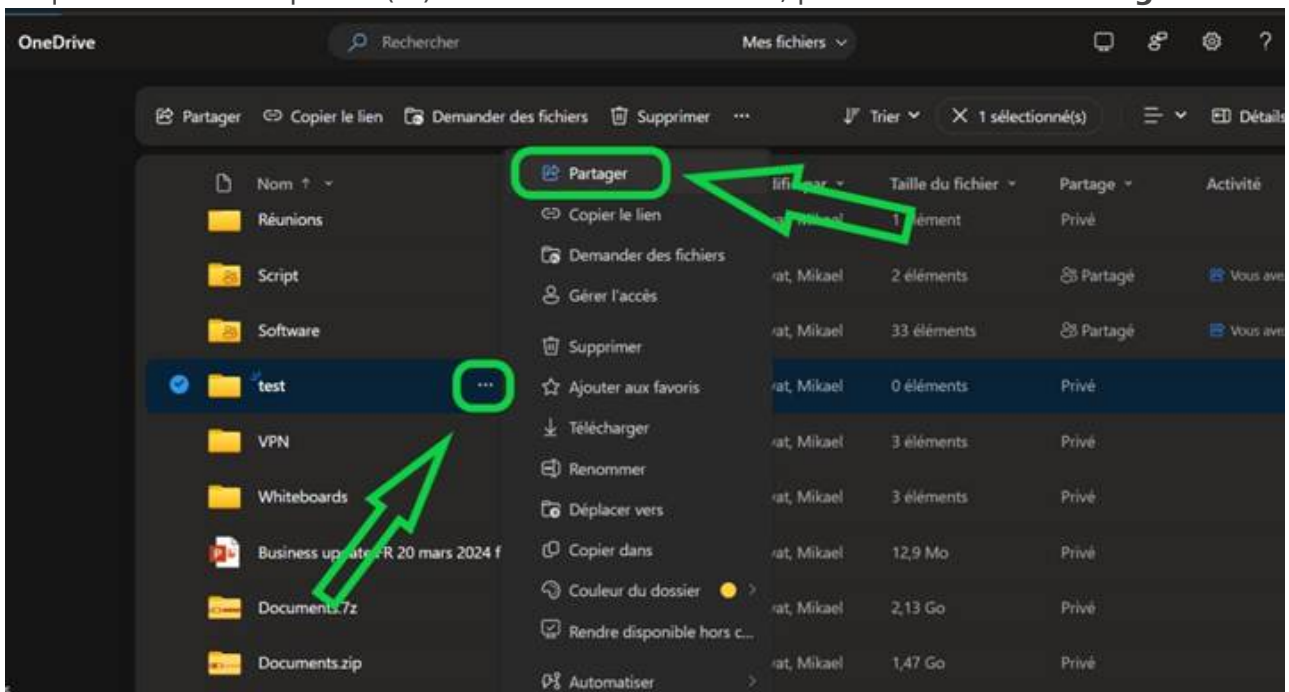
OneDrive

Rechercher

Mes fichiers

Partager Copier le lien Demander des fichiers Supprimer ···

Trier 1 sélectionné(s) Détails

Nom ↑ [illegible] par Taille du fichier Partage Activité

Réunions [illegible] 1 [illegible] ément Privé

Script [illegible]at, Mikael 2 éléments Partagé Vous ave

Software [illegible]at, Mikael 33 éléments Partagé Vous ave

test ··· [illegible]at, Mikael 0 éléments Privé

VPN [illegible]at, Mikael 3 éléments Privé

Whiteboards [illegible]at, Mikael 3 éléments Privé

Business up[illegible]FR 20 mars 2024 f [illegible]at, Mikael 12,9 Mo Privé

Documents.7z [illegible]at, Mikael 2,13 Go Privé

Documents.zip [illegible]at, Mikael 1,47 Go Privé

Partager
Copier le lien
Demander des fichiers
Gérer l'accès
Supprimer
Ajouter aux favoris
Télécharger
Renommer
Déplacer vers
Copier dans
Couleur du dossier
Rendre disponible hors c...
Automatiser